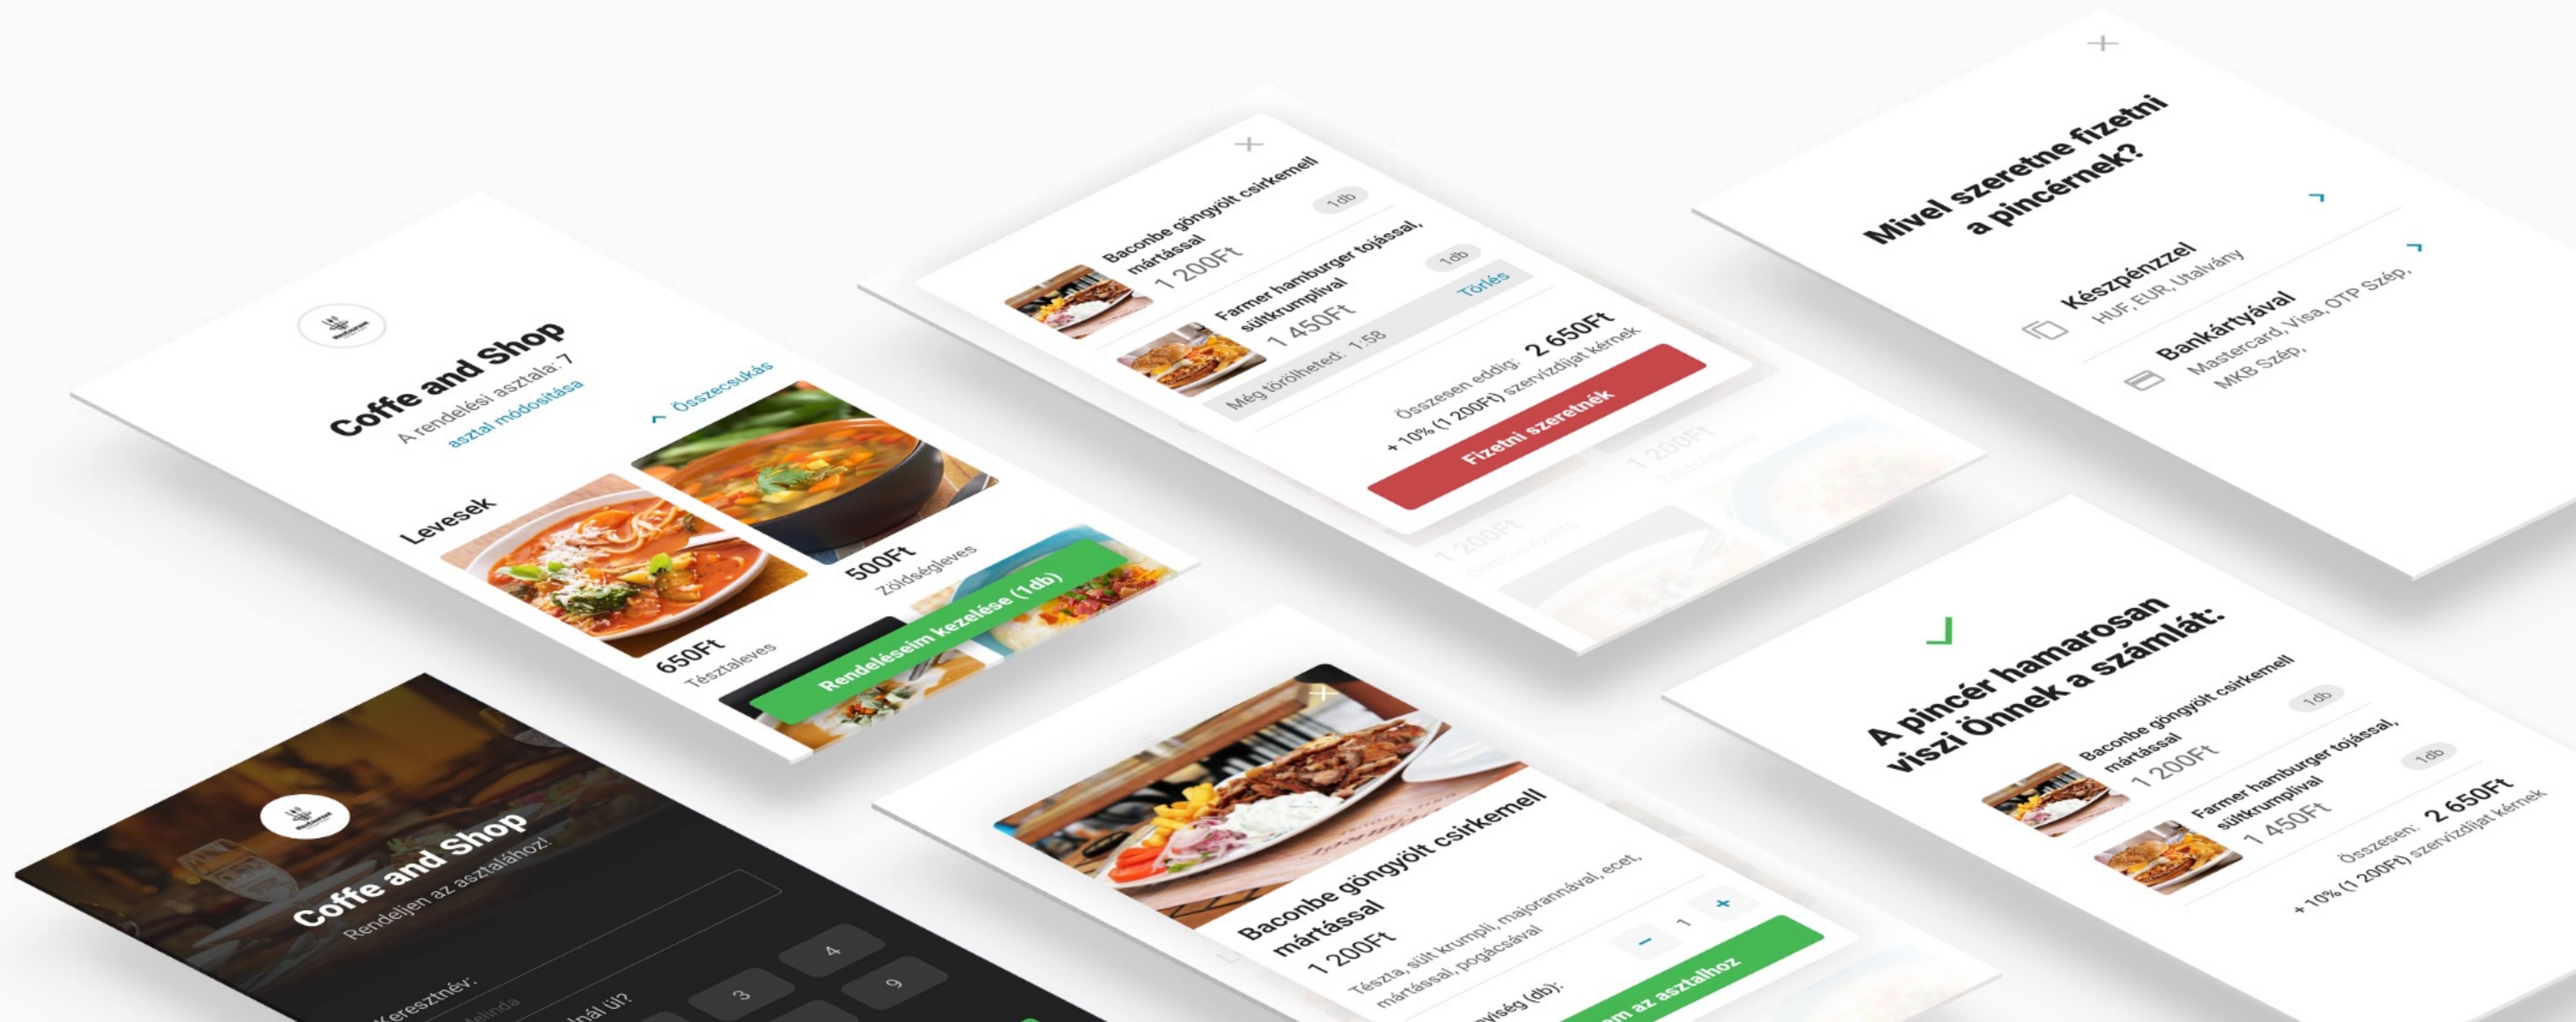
Coffe and Shop
A rendelési asztala: 7
asztal módosítása
Összecsukás
Levesek
650Ft
Tésztaleves
500Ft
Zöldségleves
Rendeléseim kezelése (1db)

Coffe and Shop
Rendeljen az asztalához!
Keresztnév:
Melinda
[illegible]nál ül?
4
3
9

Baconbe göngyölt csirkemell mártással
1 200Ft
1db
Farmer hamburger tojással, sültkrumplival
1 450Ft
1db
Törlés
Még törölheted: 1:58
Összesen eddig: 2 650Ft
+ 10% (1 200Ft) szervízdíjat kérnek
Fizetni szeretnék

Baconbe göngyölt csirkemell mártással
1 200Ft
Tészta, sült krumpli, majorannával, ecet, mártással, pogácsával
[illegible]yiség (db):
−
1
+
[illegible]m az asztalhoz

Mivel szeretne fizetni a pincérnek?
Készpénzzel
HUF, EUR, Utalvány
Bankártyával
Mastercard, Visa, OTP Szép, MKB Szép,

A pincér hamarosan viszi Önnek a számlát:
Baconbe göngyölt csirkemell mártással
1 200Ft
1db
Farmer hamburger tojással, sültkrumplival
1 450Ft
1db
Összesen: 2 650Ft
+ 10% (1 200Ft) szervízdíjat kérnek